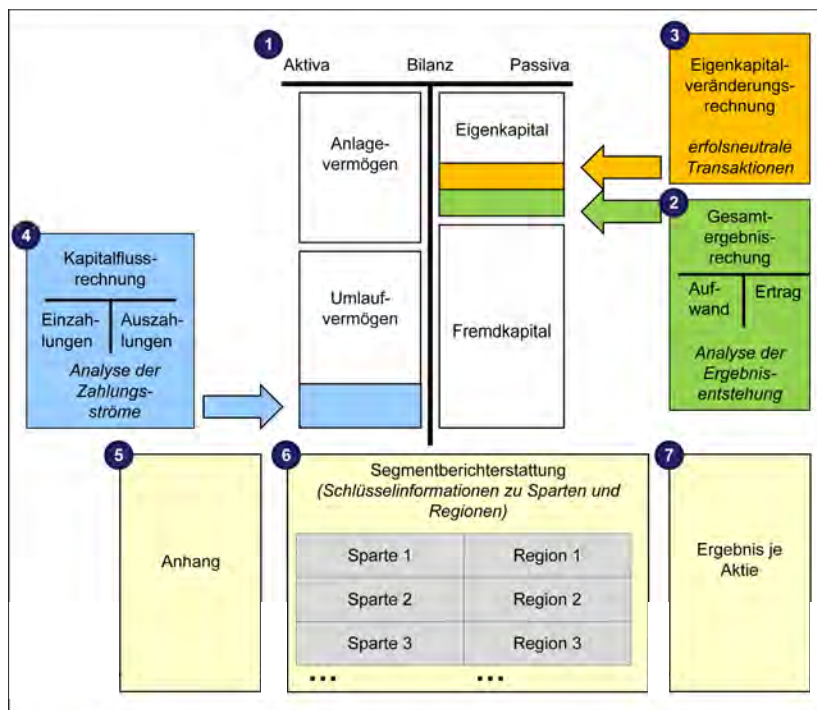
1
Aktiva Bilanz Passiva

Anlagevermögen

Umlaufvermögen

Eigenkapital

Fremdkapital

3
Eigenkapitalveränderungsrechnung
erfolsneutrale Transaktionen

2
Gesamtergebnisrechung
Aufwand
Ertrag
Analyse der Ergebnisentstehung

4
Kapitalflussrechnung
Einzahlungen
Auszahlungen
Analyse der Zahlungsströme

5
Anhang

6
Segmentberichterstattung
(Schlüsselinformationen zu Sparten und Regionen)

| Sparte 1 | Region 1 |
|---|---|
| Sparte 2 | Region 2 |
| Sparte 3 | Region 3 |

... ...

7
Ergebnis je Aktie